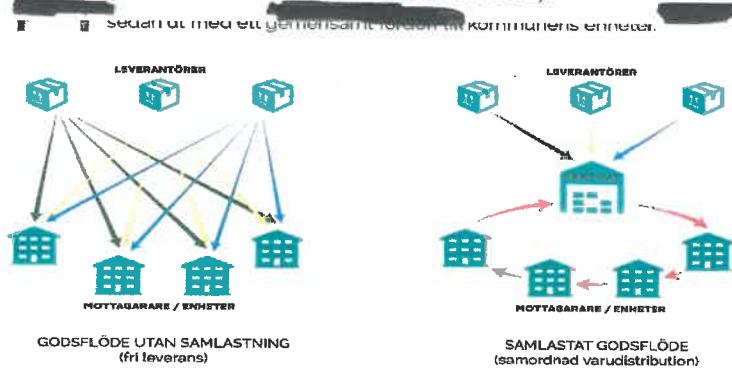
sedan ut med ett gemensamt fordon till kommunens enheter.

LEVERANTÖRER

MOTTAGARARE / ENHETER

GODSFLÖDE UTAN SAMLASTNING
(fri leverans)

LEVERANTÖRER

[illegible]

MOTTAGARARE / ENHETER

SAMLASTAT GODSFLÖDE
(samordnad varudistribution)